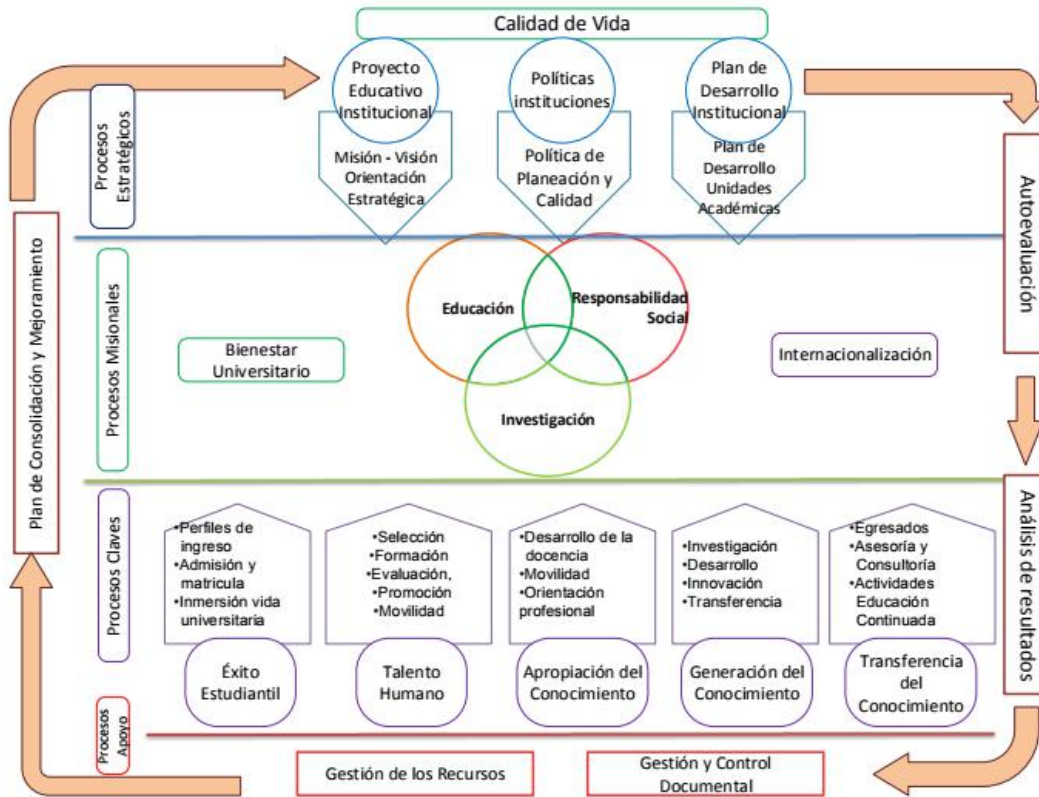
Calidad de Vida

Procesos Estratégicos

Proyecto Educativo Institucional

Misión - Visión Orientación Estratégica

Políticas instituciones

Política de Planeación y Calidad

Plan de Desarrollo Institucional

Plan de Desarrollo Unidades Académicas

Autoevaluación

Plan de Consolidación y Mejoramiento

Procesos Misionales

Bienestar Universitario

Educación

Responsabilidad Social

Investigación

Internacionalización

Análisis de resultados

Procesos Claves

•Perfiles de ingreso
•Admisión y matricula
•Inmersión vida universitaria

Éxito Estudiantil

•Selección
•Formación
•Evaluación,
•Promoción
•Movilidad

Talento Humano

•Desarrollo de la docencia
•Movilidad
•Orientación profesional

Apropiación del Conocimiento

•Investigación
•Desarrollo
•Innovación
•Transferencia

Generación del Conocimiento

•Egresados
•Asesoría y Consultoría
•Actividades Educación Continuada

Transferencia del Conocimiento

Procesos Apoyo

Gestión de los Recursos

Gestión y Control Documental